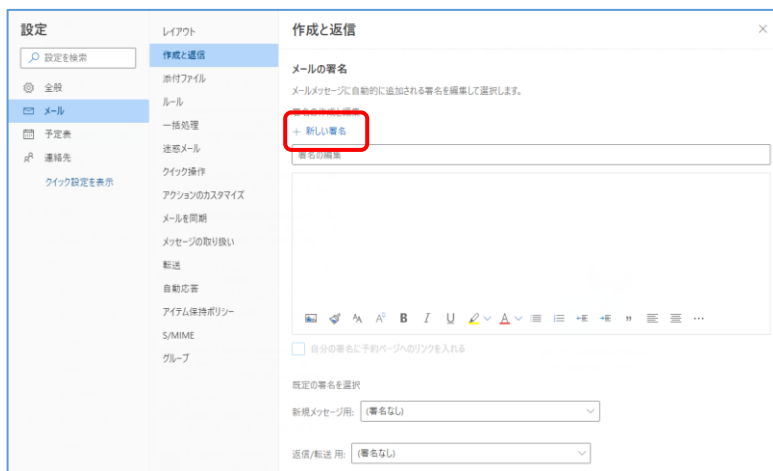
設定

設定を検索

全般

メール

予定表

連絡先

クイック設定を表示

レイアウト

作成と返信

添付ファイル

ルール

一括処理

迷惑メール

クイック操作

アクションのカスタマイズ

メールを同期

メッセージの取り扱い

転送

自動応答

アイテム保持ポリシー

S/MIME

グループ

作成と返信

×

メールの署名

メールメッセージに自動的に追加される署名を編集して選択します。

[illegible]

＋ 新しい署名

署名の編集

自分の署名に予約ページへのリンクを入れる

既定の署名を選択

新規メッセージ用: (署名なし)

返信/転送 用: (署名なし)